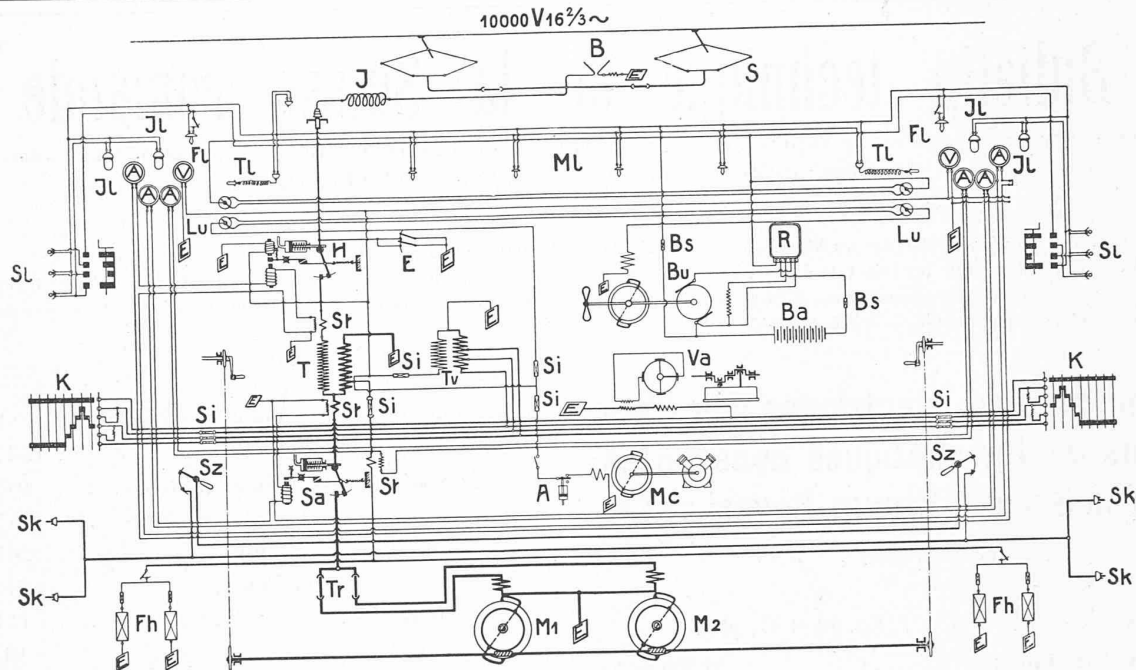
10000 V $16\frac{2}{3}$~

B

J

S

Jl

Jl

Fl

Fl

Jl

Jl

Tl

Ml

Tl

Lu

Lu

Sl

Sl

H

E

Bs

R

Bu

Bs

Ba

St

Si

T

Tv

Si

Va

K

K

St

Si

Si

Si

Si

Sz

Sz

Sa

St

A

Mc

Sk

Sk

Sk

Sk

Tr

Fh

Fh

M1

M2